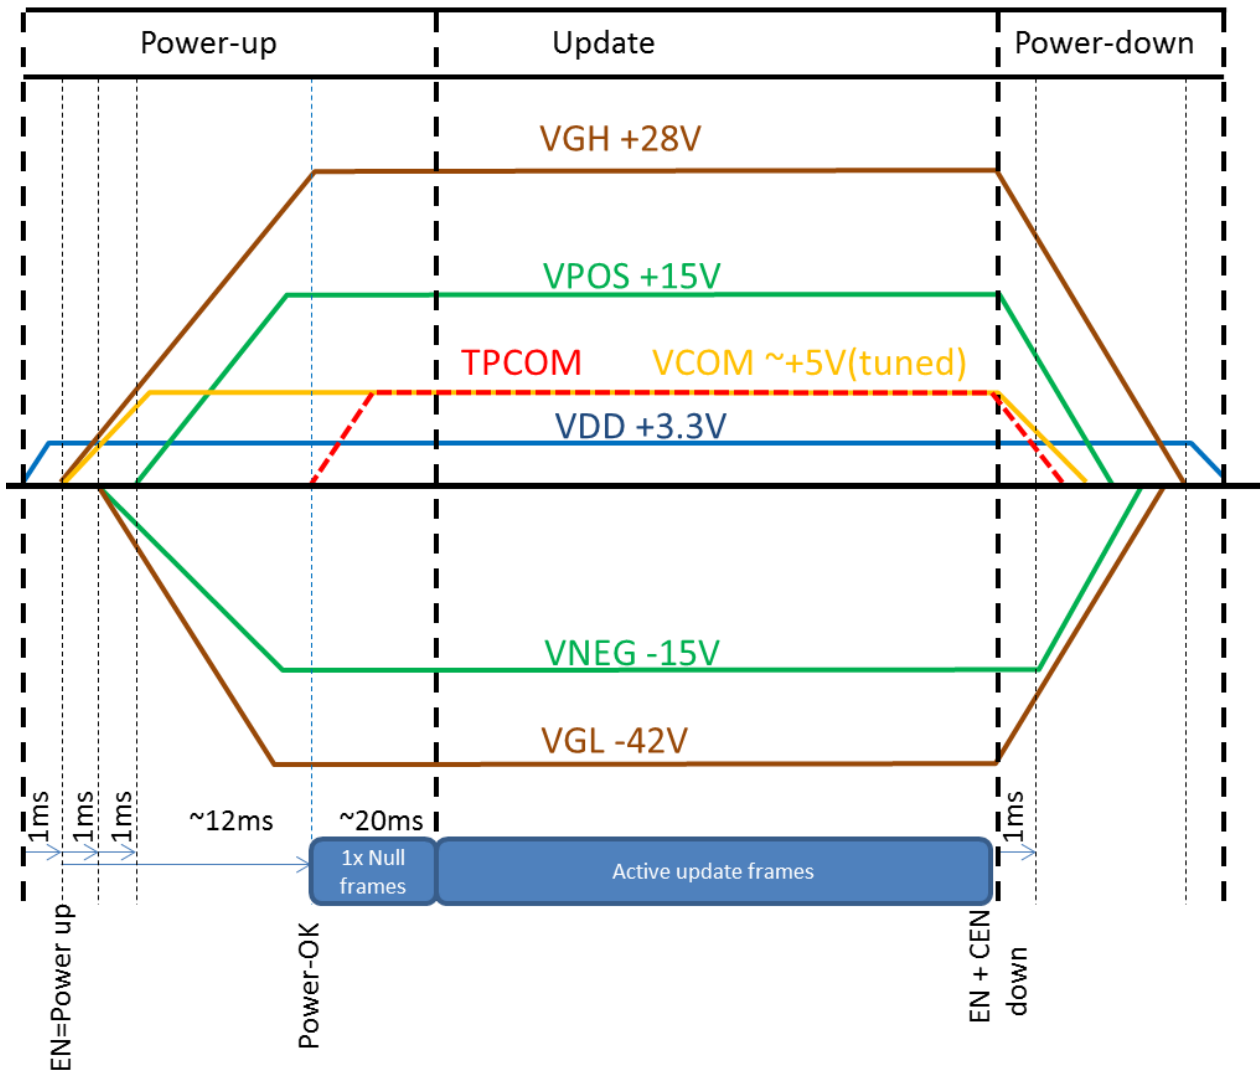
Power-up

Update

Power-down

VGH +28V

VPOS +15V

TPCOM

VCOM ~+5V(tuned)

VDD +3.3V

VNEG -15V

VGL -42V

1ms

1ms

1ms

~12ms

~20ms

1ms

1x Null frames

Active update frames

EN=Power up

Power-OK

EN + CEN down